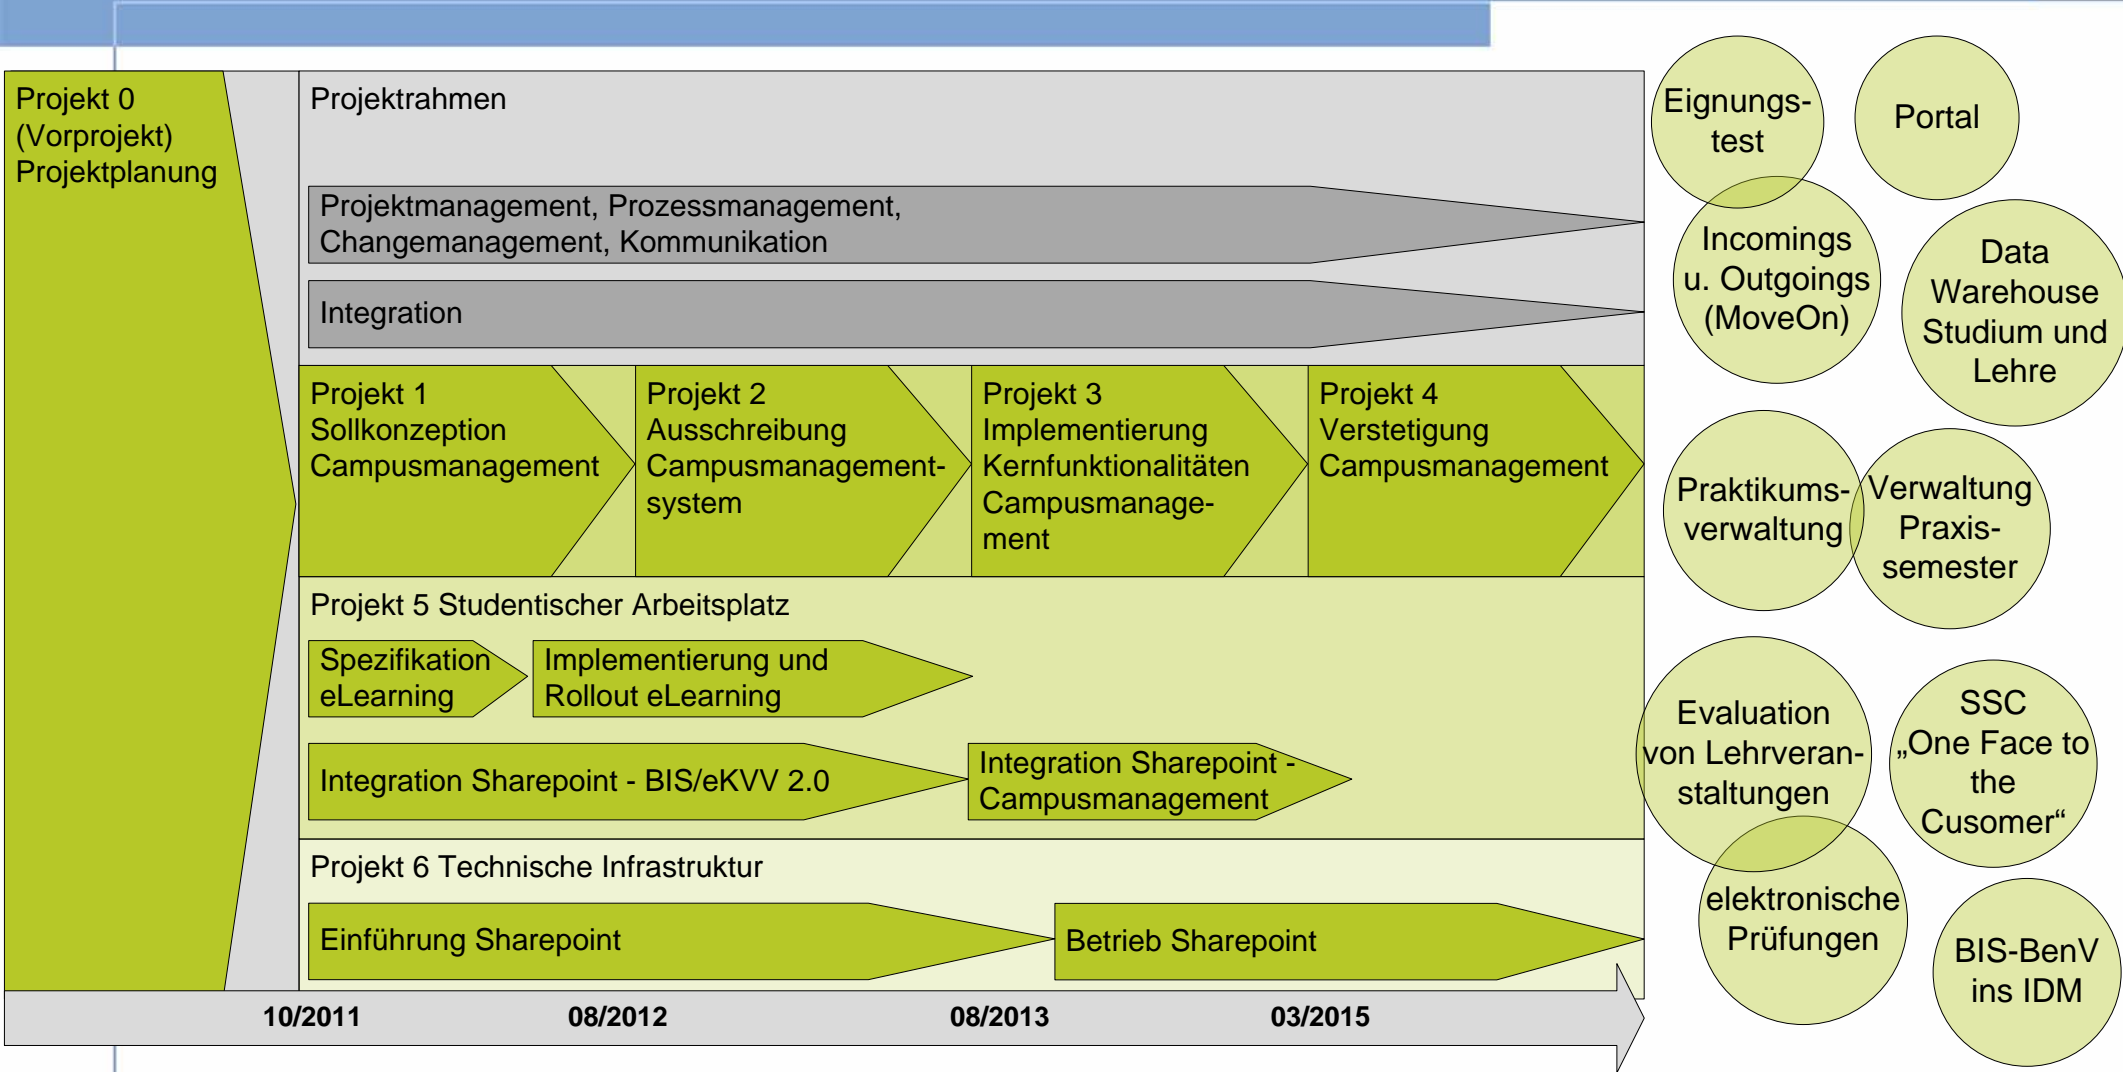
Projekt 0 (Vorprojekt) Projektplanung

Projektrahmen

Projektmanagement, Prozessmanagement, Changemanagement, Kommunikation

Integration

Projekt 1 Sollkonzeption Campusmanagement

Projekt 2 Ausschreibung Campusmanagementsystem

Projekt 3 Implementierung Kernfunktionalitäten Campusmanagement

Projekt 4 Verstetigung Campusmanagement

Projekt 5 Studentischer Arbeitsplatz

Spezifikation eLearning

Implementierung und Rollout eLearning

Integration Sharepoint - BIS/eKVV 2.0

Integration Sharepoint - Campusmanagement

Projekt 6 Technische Infrastruktur

Einführung Sharepoint

Betrieb Sharepoint

10/2011

08/2012

08/2013

03/2015

Eignungstest

Portal

Incomings u. Outgoings (MoveOn)

Data Warehouse Studium und Lehre

Praktikumsverwaltung

Verwaltung Praxissemester

Evaluation von Lehrveranstaltungen

SSC „One Face to the Cusomer“

elektronische Prüfungen

BIS-BenV ins IDM